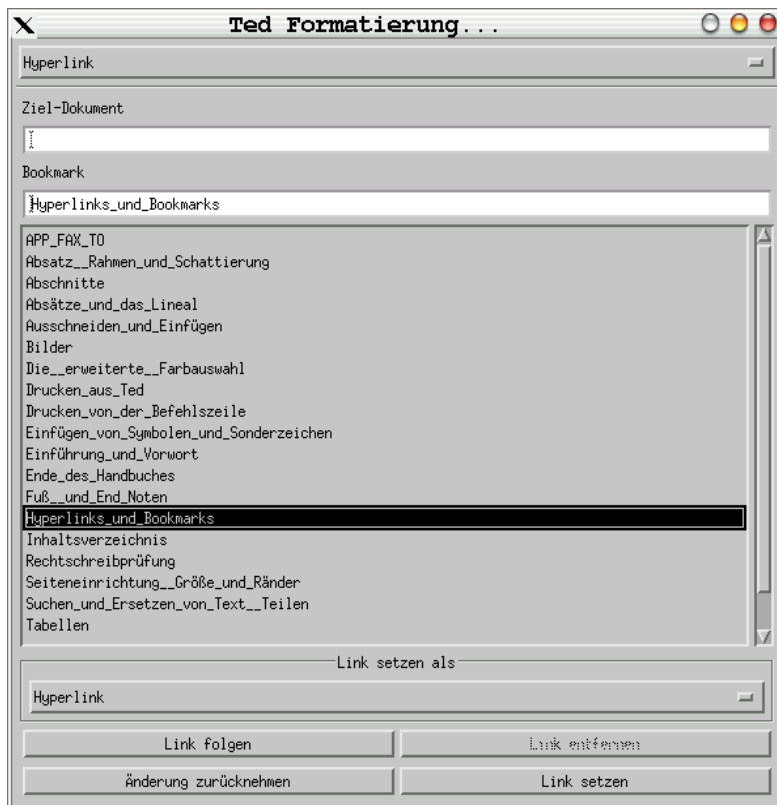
Ted Formatierung...

Hyperlink

Ziel-Dokument

Bookmark

Hyperlinks_und_Bookmarks

APP_FAX_TO
Absatz__Rahmen_und_Schattierung
Abschnitte
Absätze_und_das_Lineal
Ausschneiden_und_Einfügen
Bilder
Die__erweiterte__Farbauswahl
Drucken_aus_Ted
Drucken_von_der_Befehlszeile
Einfügen_von_Symbolen_und_Sonderzeichen
Einführung_und_Vorwort
Ende_des_Handbuches
Fuß__und_End_Noten
Hyperlinks_und_Bookmarks
Inhaltsverzeichnis
Rechtschreibprüfung
Seiteneinrichtung__Größe_und_Ränder
Suchen_und_Ersetzen_von_Text__Teilen
Tabellen

Link setzen als

Hyperlink

Link folgen
Link entfernen
Änderung zurücknehmen
Link setzen